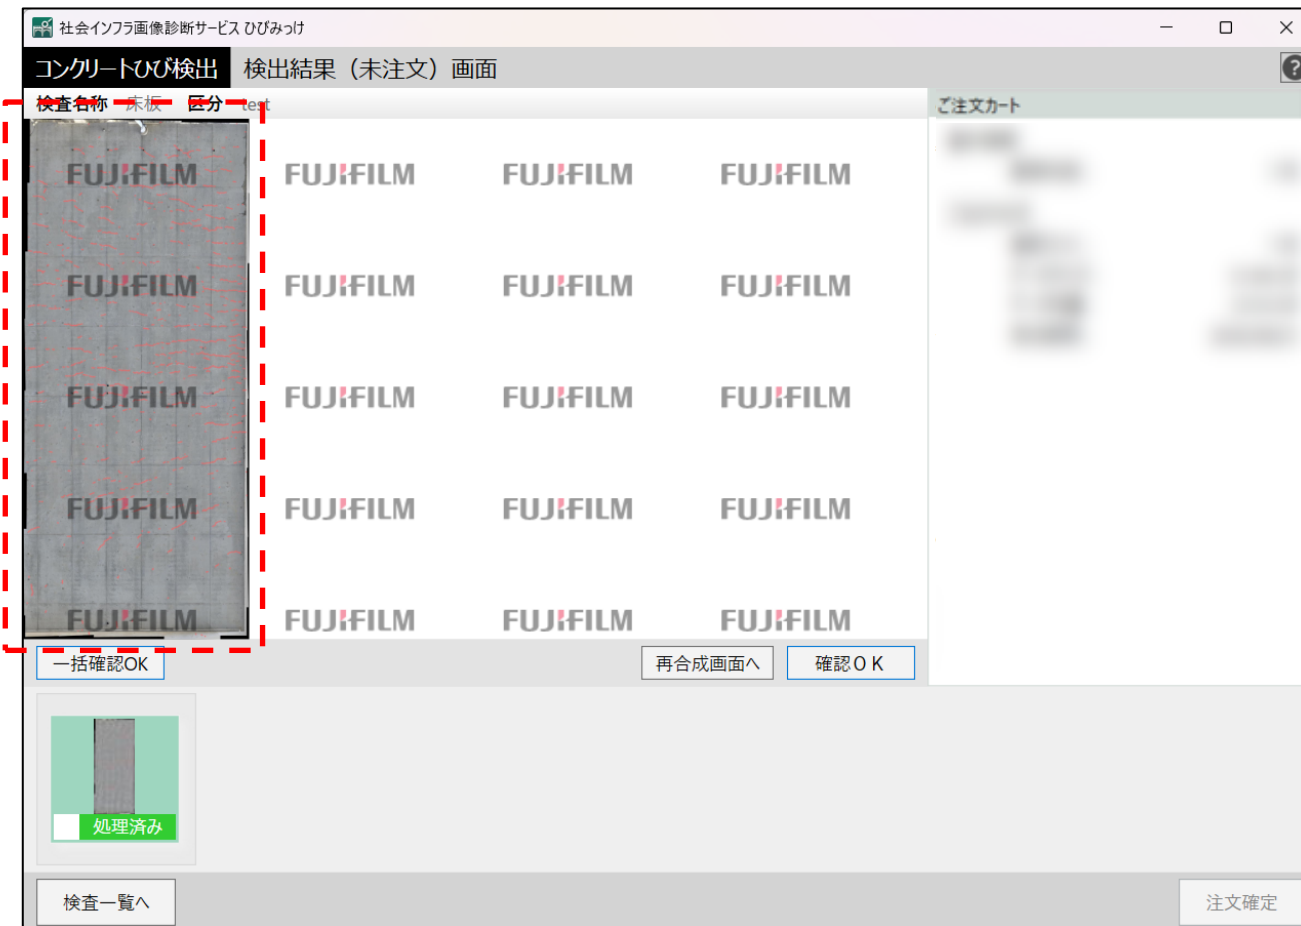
社会インフラ画像診断サービス ひびみっけ

コンクリートひび検出　検出結果（未注文）画面

検査名称　床板　区分　test

ご注文カート

FUJIFILM FUJIFILM FUJIFILM FUJIFILM
FUJIFILM FUJIFILM FUJIFILM FUJIFILM
FUJIFILM FUJIFILM FUJIFILM FUJIFILM
FUJIFILM FUJIFILM FUJIFILM FUJIFILM
FUJIFILM FUJIFILM FUJIFILM FUJIFILM

一括確認OK

再合成画面へ

確認ＯＫ

処理済み

検査一覧へ

注文確定